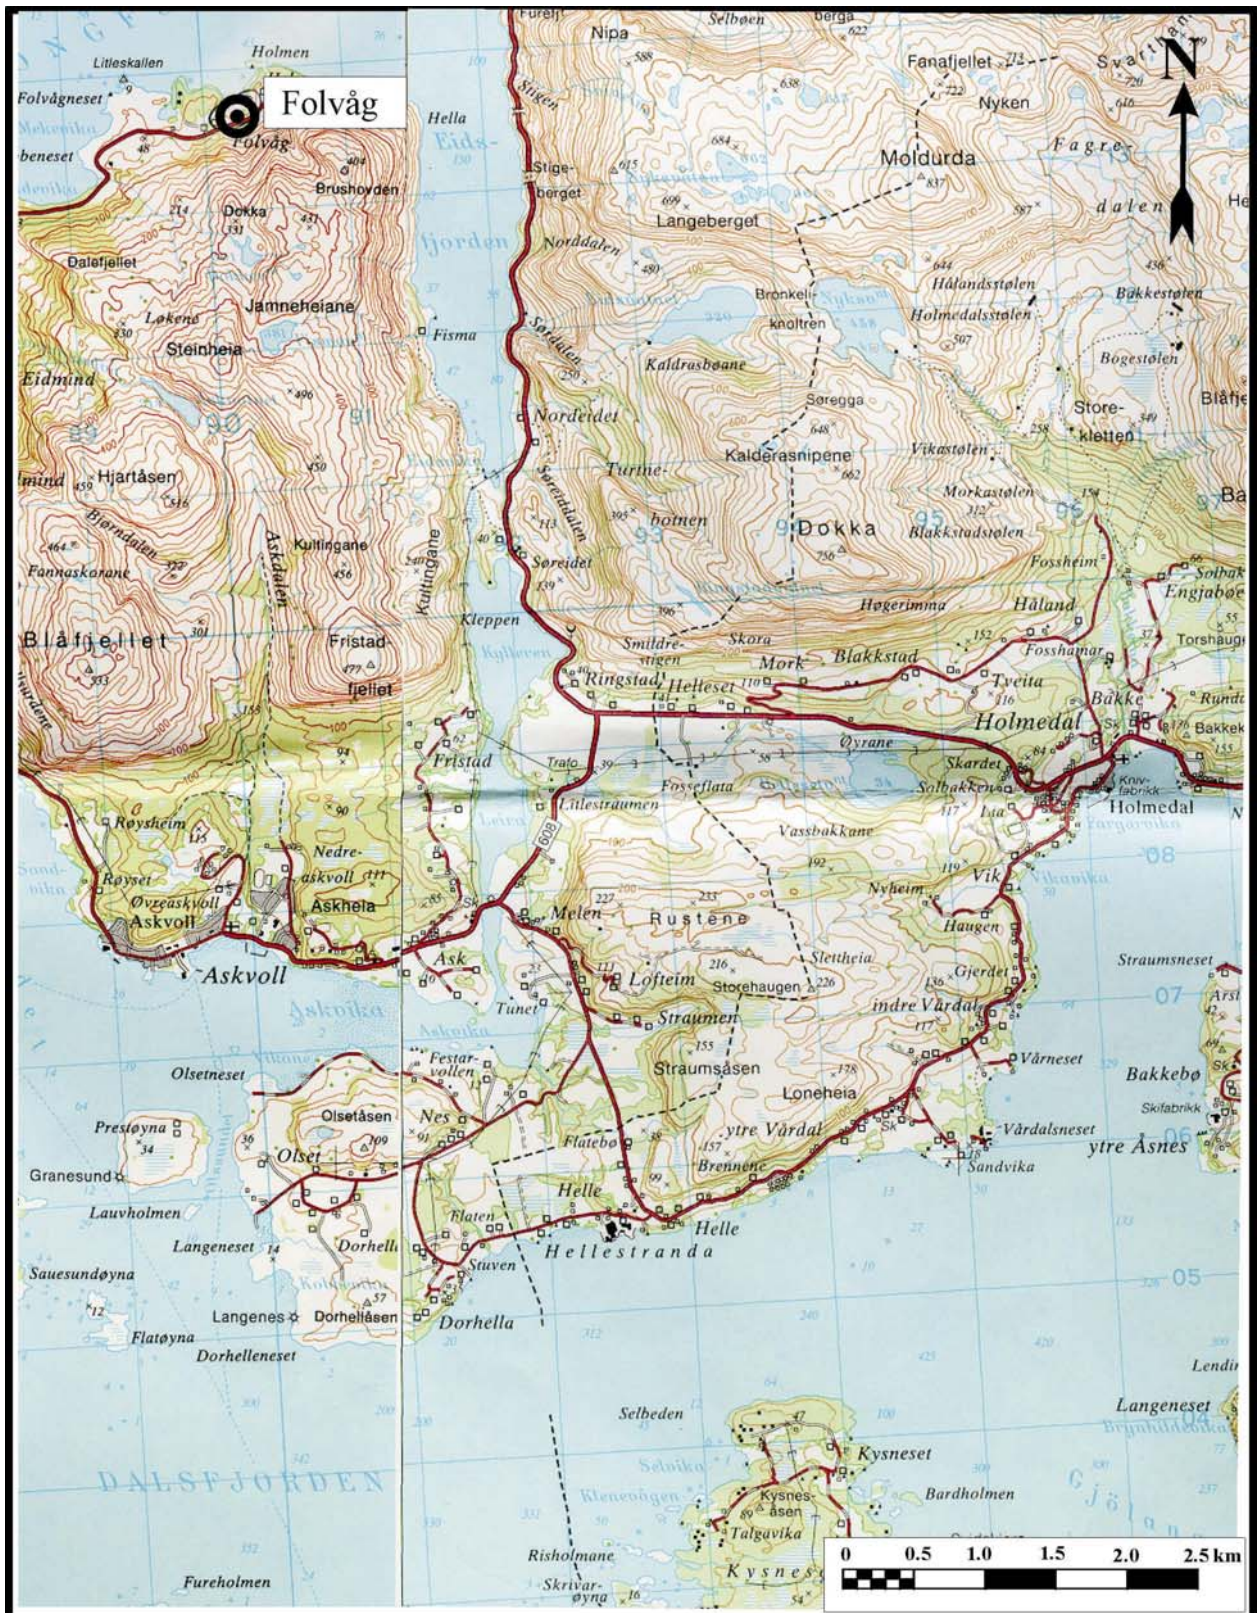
Folvåg

N

Litleskallen
Holmen
Folvågneset
Folvåg
beneset
Brushovden
Dokka
Dalefjellet
Jamneheiane
Løkene
Steinheia
Eidmind
Hjartåsen
Bjørndalen
Fannaskarane
Kultingane
Åskdalen
Blåfjellet
Fristad-
fjellet
Hella
Eids-
fjorden
Fisma
Kultingane
Kleppen
Kylleren
Fristad
Trafo
Litlestraumen
Røysheim
Nedre-
askvoll
Røyset
Øvreaskvoll
Askvoll
Askhella
Askvoll
Askvika
Ask
Melen
Tunet
608
Furefj
Nipa
Selbøen
Berga
Stigen
Stige-
berget
Langeberget
Norddalen
Sørdalen
Nordeidet
Søreiddalen
Søreidet
Kaldrasbøane
Turne-
botnen
Smildre-
stigen
Ringstad
Helleset
Fanafjellet
Nyken
Moldurda
Fagre-
dalen
Svarthammaren
Bronkeli-
knoltren
Hålandsstølen
Holmedalsstølen
Bakkestølen
Bogestølen
Søregga
Kalderasnipene
Store-
kletten
Blåfjellet
Vikastølen
Morkastølen
Blakkstadstølen
Dokka
Fossheim
Høgerimma
Håland
Solbakken
Engjaberg
Skora
Mork
Blakkstad
Fosshamar
Tveita
Torshaug
Bakke
Rundt
Bakkek
Holmedal
Øyrane
Skardet
Kniv-
fabrikk
Holmedal
Fosseflata
Solbakken
Lia
Vassbakkane
Rustene
Nyheim
Vik
Haugen
Lofteim
Storehaugen
Sletteheia
Gjerdet
Straumen
indre Vårdal
Straumsneset
Vårneset
Straumsåsen
Loneheia
Bakkebø
Skifabrikk
Vårdalsneset
ytre Vårdal
Sandvika
ytre Åsnes
Festar-
vollen
Nes
Flatebø
Brennene
Helle
Helle
Hellestranda
Flaten
Stuven
Dorhella
Olsetneset
Olsetåsen
Prestøyna
Olset
Granesund
Lauvholmen
Langeneset
Dorhella
Sauesundøyna
Langenes
Dorhellåsen
Flatøyna
Dorhelleneset
DALSFJORDEN
Selbeden
Kysneset
Kysnes-
åsen
Talgavika
Bardholmen
Risholmane
Skrivar-
øyna
Fureholmen
Kysnes
Langeneset
Lendi
Sk
Sk
Sk
07
08
06
05
04
90
91
93
95
96
97
0 0.5 1.0 1.5 2.0 2.5 km